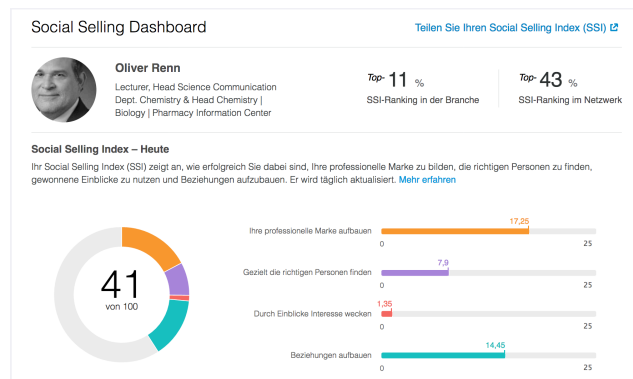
Social Selling Dashboard

Teilen Sie Ihren Social Selling Index (SSI)

Oliver Renn

Lecturer, Head Science Communication Dept. Chemistry & Head Chemistry | Biology | Pharmacy Information Center

Top 11 %
SSI-Ranking in der Branche

Top 43 %
SSI-Ranking im Netzwerk

Social Selling Index – Heute

Ihr Social Selling Index (SSI) zeigt an, wie erfolgreich Sie dabei sind, Ihre professionelle Marke zu bilden, die richtigen Personen zu finden, gewonnene Einblicke zu nutzen und Beziehungen aufzubauen. Er wird täglich aktualisiert. Mehr erfahren

41
von 100

Ihre professionelle Marke aufbauen
17,25
0 25

Gezielt die richtigen Personen finden
7,9
0 25

Durch Einblicke Interesse wecken
1,35
0 25

Beziehungen aufbauen
14,45
0 25